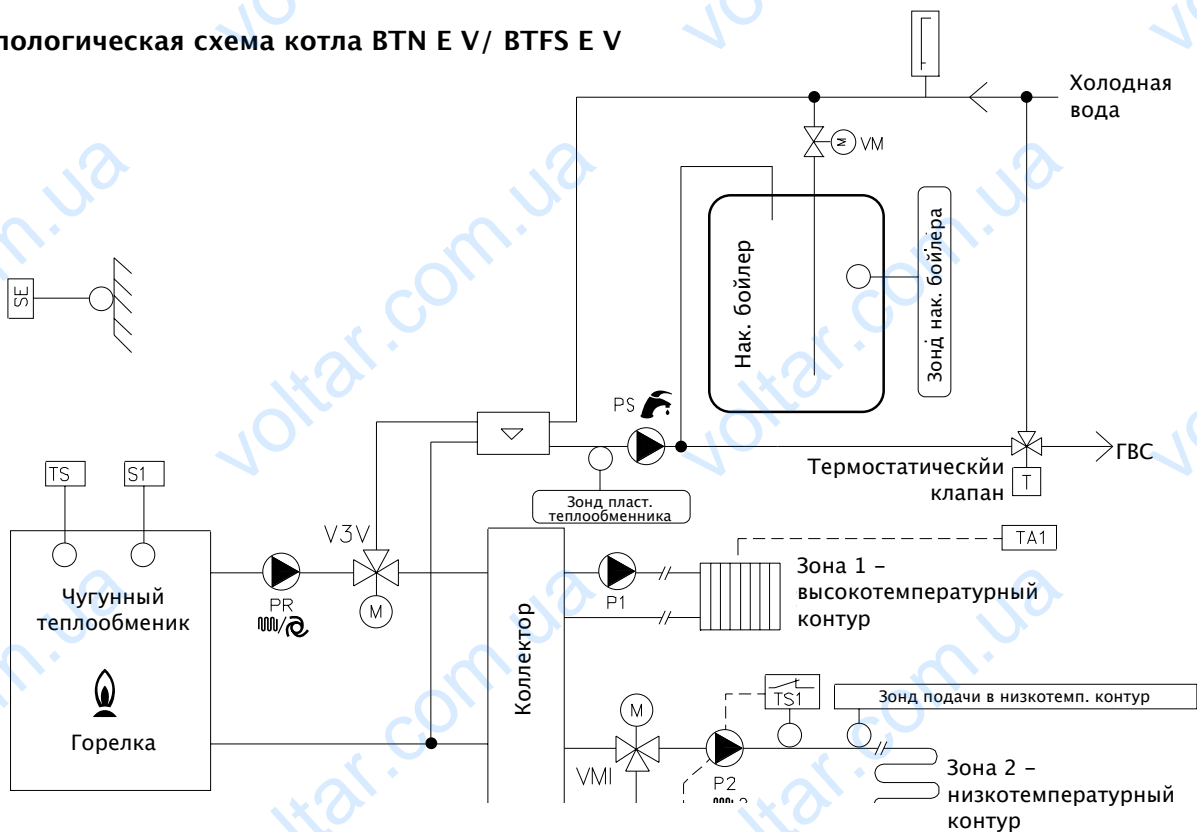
пологическая схема котла BTN E V/ BTFS E V

Холодная вода

VM

Нак. бойлер

Зонд нак. бойлера

SE

PS

ГВС

Термостатическйи клапан

T

Зонд пласт. теплообменника

TS

S1

V3V

Чугунный теплообменик

PR

M

Коллектор

P1

TA1

Зона 1 – высокотемпературный контур

TS1

Зонд подачи в низкотемп. контур

M

Горелка

VMI

P2

Зона 2 – низкотемпературный контур